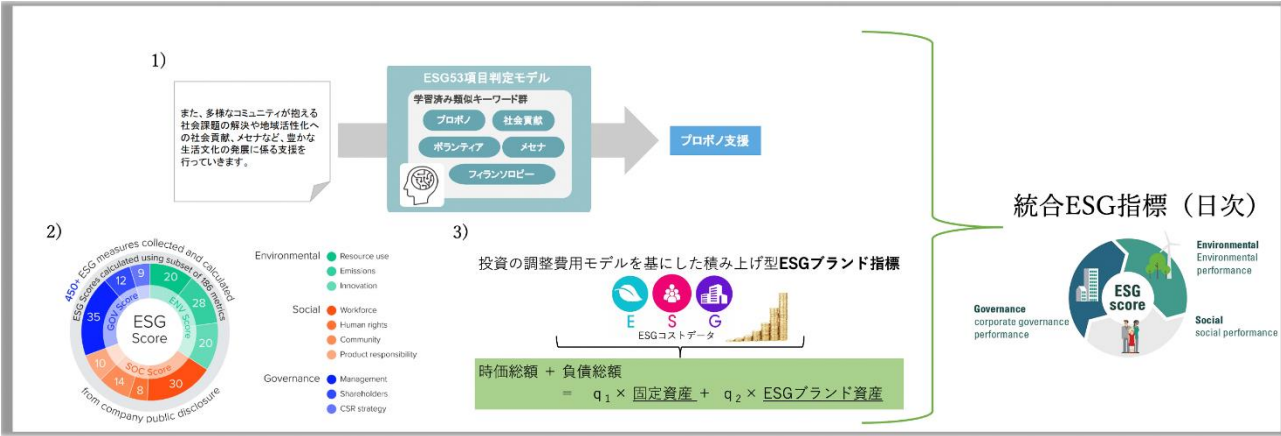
1)

また、多様なコミュニティが抱える社会課題の解決や地域活性化への社会貢献、メセナなど、豊かな生活文化の発展に係る支援を行っていきます。

ESG53項目判定モデル

学習済み類似キーワード群

プロボノ

社会貢献

ボランティア

メセナ

フィランソロピー

プロボノ支援

統合ESG指標（日次）

2)

450+ ESG measures collected and calculated

ESG Scores calculated using subset of 186 metrics

from company public disclosure

ESG Score

GOV Score

ENV Score

SOC Score

9, 12, 35, 20, 28, 20, 10, 14, 8, 30

Environmental
Resource use
Emissions
Innovation

Social
Workforce
Human rights
Community
Product responsibility

Governance
Management
Shareholders
CSR strategy

3)

投資の調整費用モデルを基にした積み上げ型**ESGブランド指標**

E S G

ESGコストデータ

時価総額 ＋ 負債総額

＝ $q_1$ × 固定資産 ＋ $q_2$ × ESGブランド資産

ESG score

Environmental
Environmental performance

Governance
corporate governance performance

Social
social performance